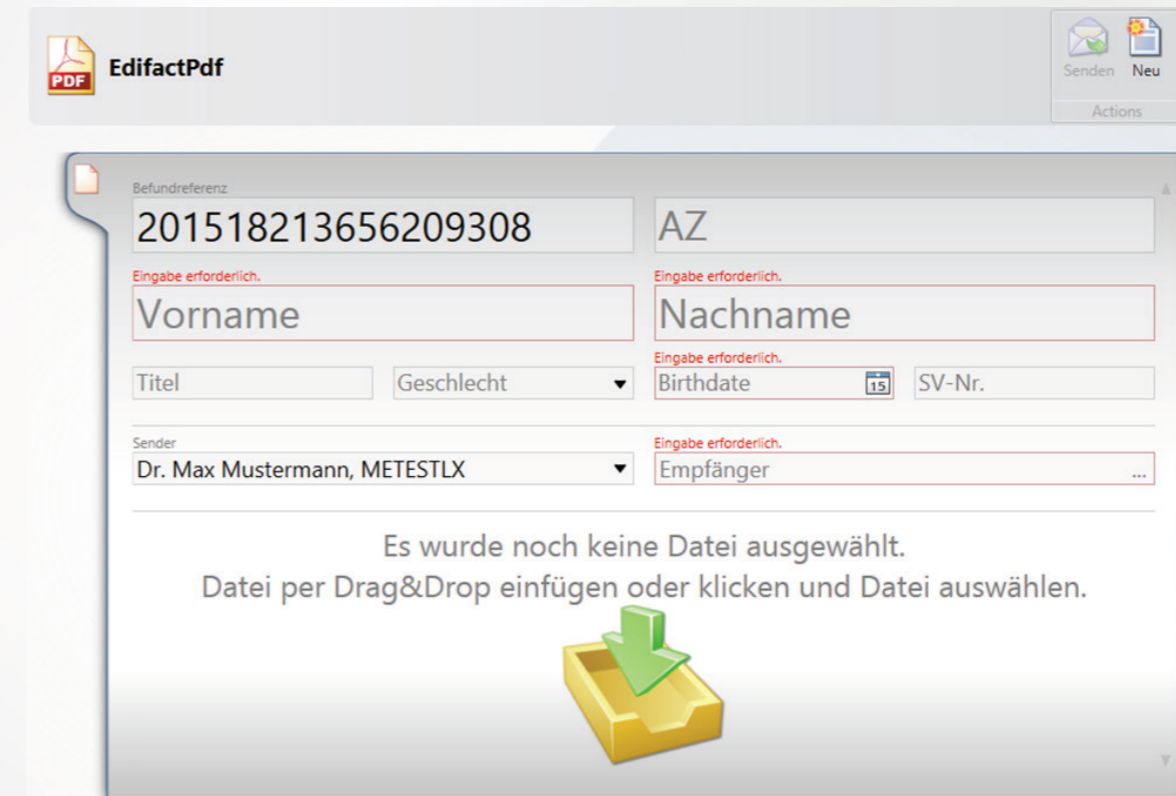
PDF

EdifactPdf

Senden Neu

Actions

Befundreferenz

2015182136562093O8

AZ

Eingabe erforderlich.

Vorname

Eingabe erforderlich.

Nachname

Titel

Geschlecht

Eingabe erforderlich.

Birthdate

15

SV-Nr.

Sender

Dr. Max Mustermann, METESTLX

Eingabe erforderlich.

Empfänger

...

Es wurde noch keine Datei ausgewählt.
Datei per Drag&Drop einfügen oder klicken und Datei auswählen.